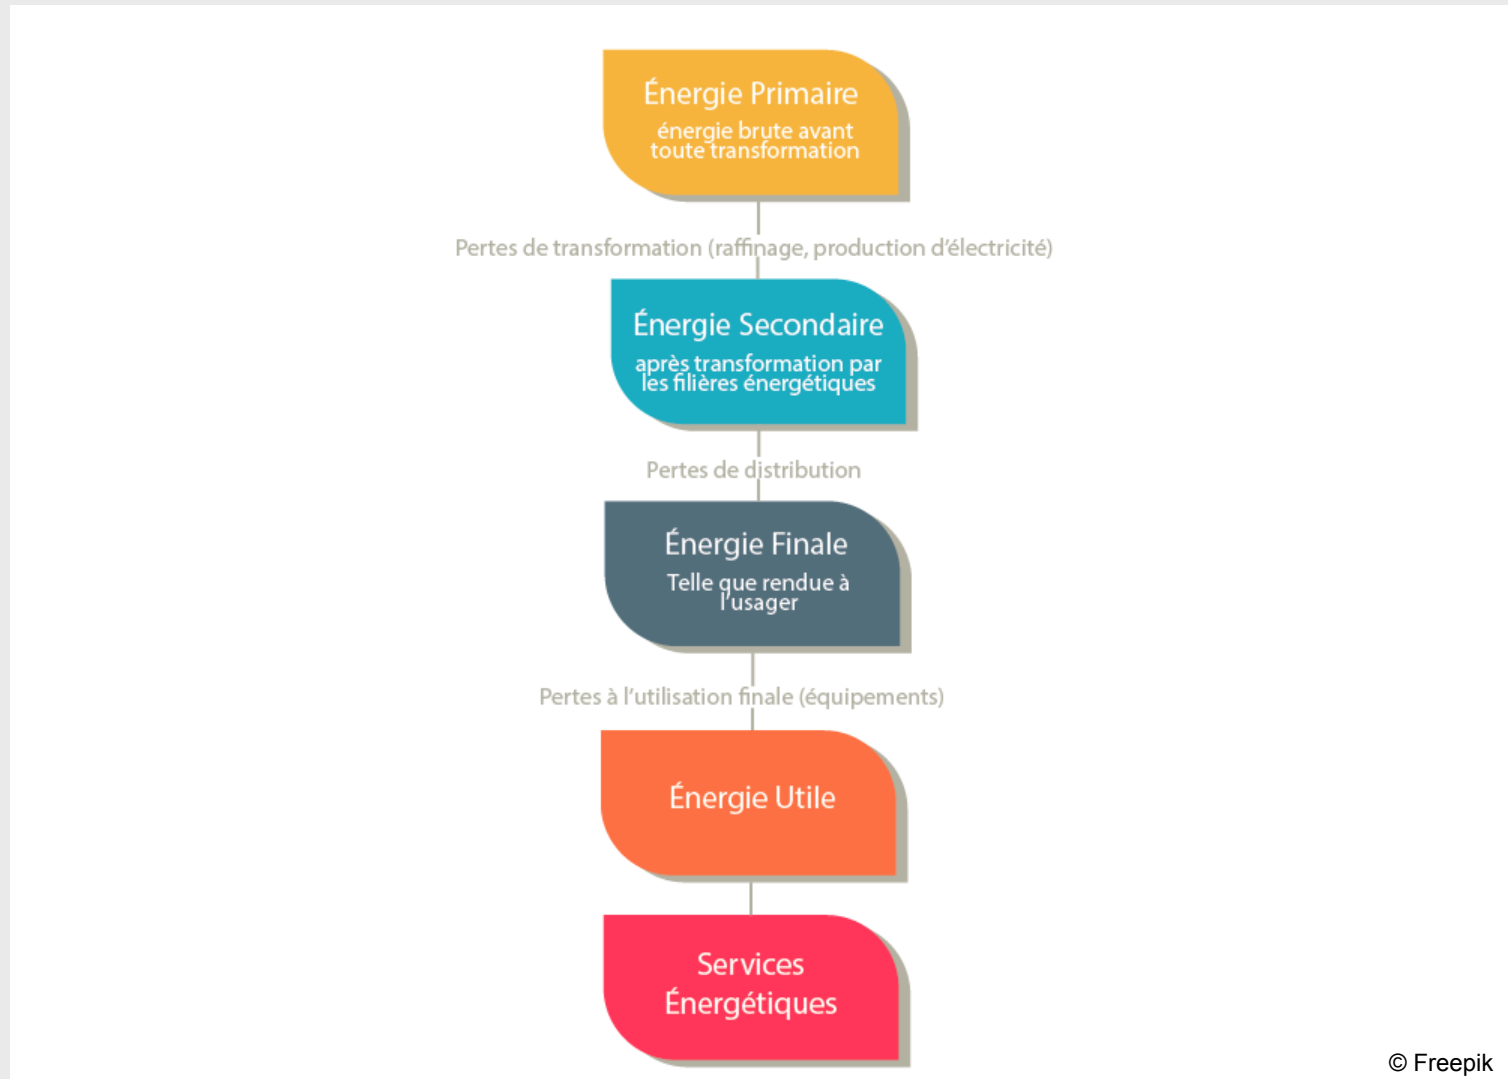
Énergie Primaire
énergie brute avant toute transformation

Pertes de transformation (raffinage, production d'électricité)

Énergie Secondaire
après transformation par les filières énergétiques

Pertes de distribution

Énergie Finale
Telle que rendue à l'usager

Pertes à l'utilisation finale (équipements)

Énergie Utile

Services Énergétiques

© Freepik